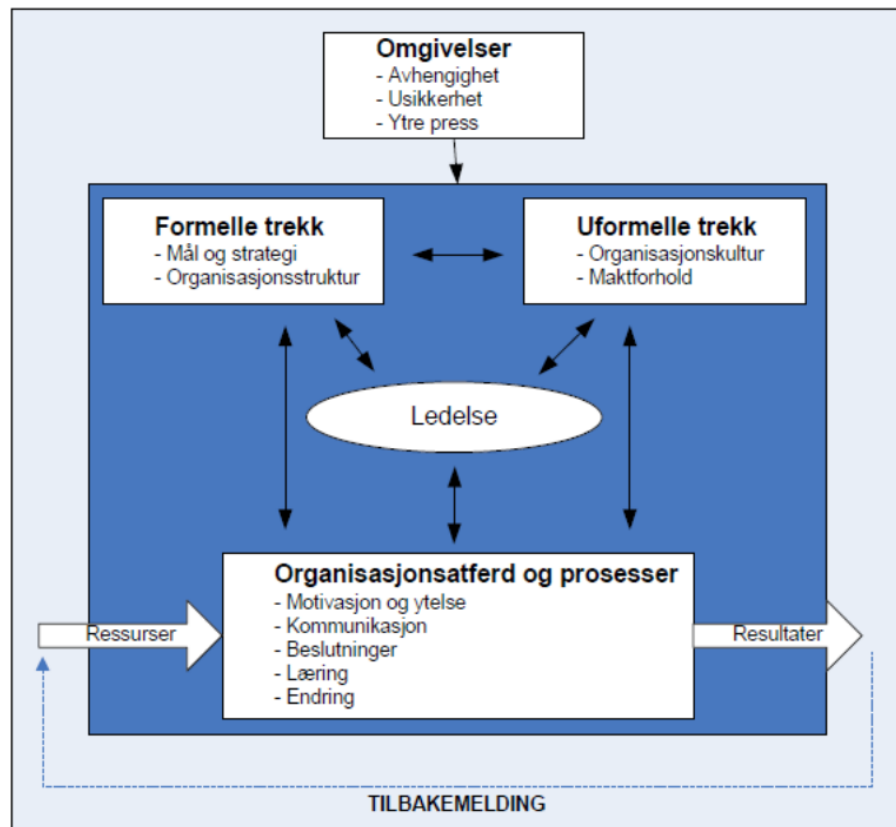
Omgivelser
- Avhengighet
- Usikkerhet
- Ytre press

Formelle trekk
- Mål og strategi
- Organisasjonsstruktur

Uformelle trekk
- Organisasjonskultur
- Maktforhold

Ledelse

Organisasjonsatferd og prosesser
- Motivasjon og ytelse
- Kommunikasjon
- Beslutninger
- Læring
- Endring

Ressurser

Resultater

TILBAKEMELDING